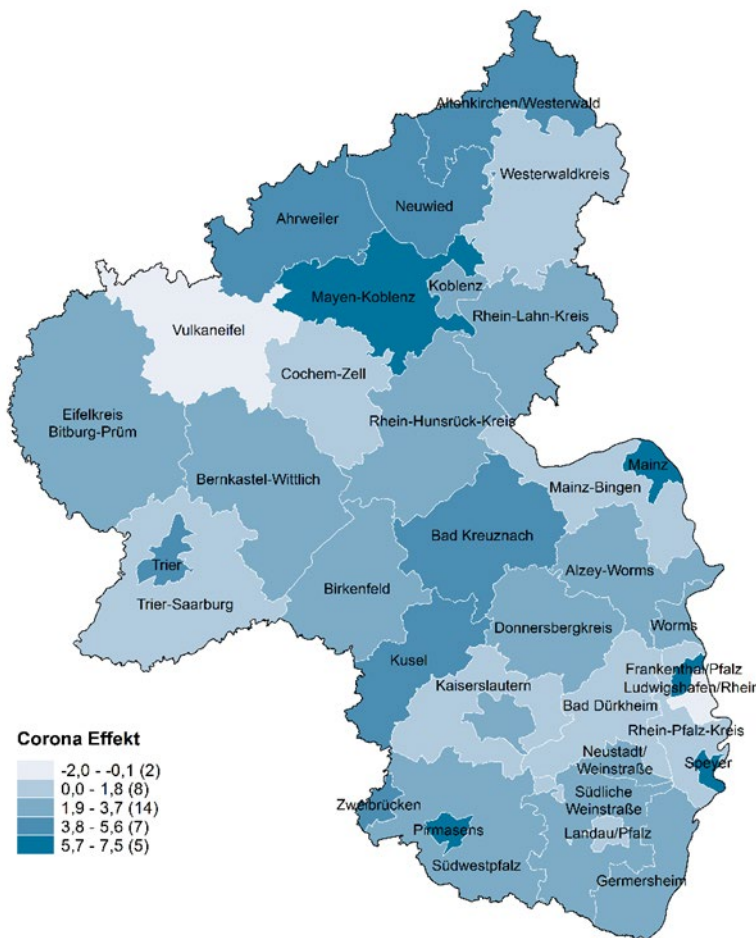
Altenkirchen/Westerwald
Westerwaldkreis
Neuwied
Ahrweiler
Mayen-Koblenz
Koblenz
Rhein-Lahn-Kreis
Vulkaneifel
Cochem-Zell
Eifelkreis Bitburg-Prüm
Rhein-Hunsrück-Kreis
Mainz
Bernkastel-Wittlich
Mainz-Bingen
Bad Kreuznach
Trier
Alzey-Worms
Trier-Saarburg
Birkenfeld
Donnersbergkreis
Worms
Kusel
Frankenthal/Pfalz
Ludwigshafen/Rhein
Kaiserslautern
Bad Dürkheim
Rhein-Pfalz-Kreis
Neustadt/ Weinstraße
Speyer
Südliche Weinstraße
Zweibrücken
Pirmasens
Landau/Pfalz
Südwestpfalz
Germersheim

Corona Effekt
-2,0 - -0,1 (2)
0,0 - 1,8 (8)
1,9 - 3,7 (14)
3,8 - 5,6 (7)
5,7 - 7,5 (5)